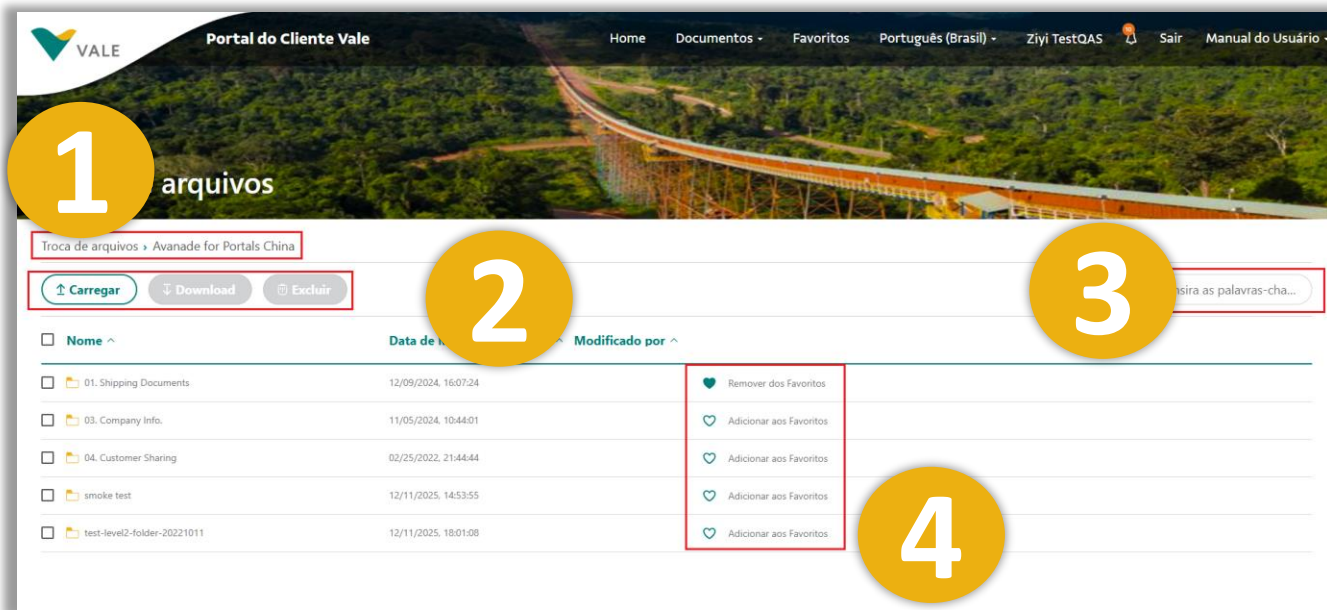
VALE

Portal do Cliente Vale

Home Documentos Favoritos Português (Brasil) Ziyi TestQAS Sair Manual do Usuário

1

arquivos

Troca de arquivos › Avanade for Portals China

Carregar Download Excluir

2

3

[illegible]nsira as palavras-cha...

| | Nome | Data de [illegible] | Modificado por | |
|---|---|---|---|---|
| | 01. Shipping Documents | 12/09/2024, 16:07:24 | | Remover dos Favoritos |
| | 03. Company Info. | 11/05/2024, 10:44:01 | | Adicionar aos Favoritos |
| | 04. Customer Sharing | 02/25/2022, 21:44:44 | | Adicionar aos Favoritos |
| | smoke test | 12/11/2025, 14:53:55 | | Adicionar aos Favoritos |
| | test-level2-folder-20221011 | 12/11/2025, 18:01:08 | | Adicionar aos Favoritos |

4